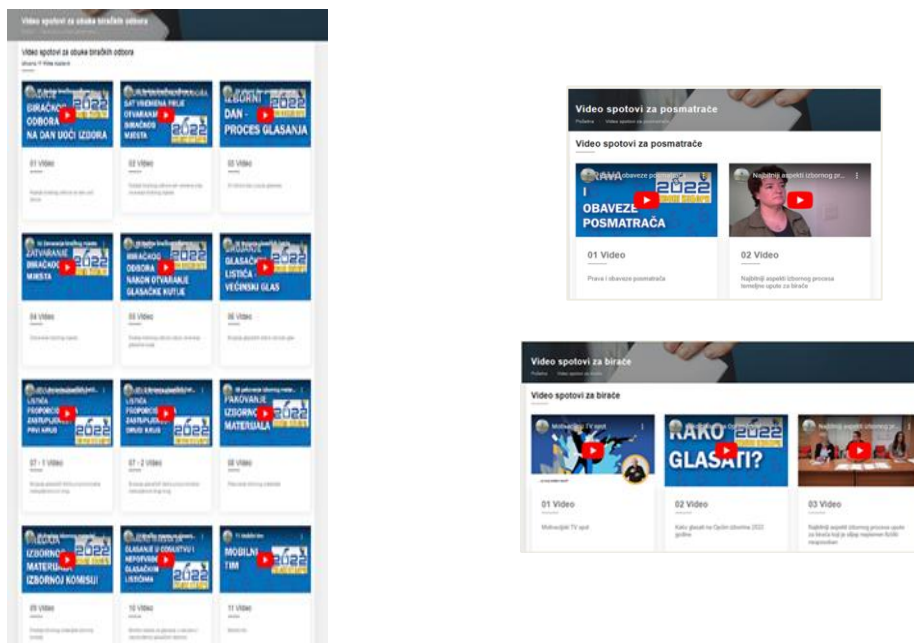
Video spotovi za obuka biračkih odbora

Video spotovi za obuka biračkih odbora

BIRAČKOG ODBORA NA DAN UOČI IZBORA 2022

01 Video

SAT VREMENA PRIJE OTVARANJA BIRAČKOG MJESTA 2022

02 Video

IZBORNI DAN - PROCES GLASANJA 2022

03 Video

ZATVARANJE BIRAČKOG MJESTA 2022

04 Video

BIRAČKOG ODBORA NAKON OTVARANJE GLASAČKE KUTIJE

05 Video

GLASAČKIH LISTIĆA VEĆINSKI GLAS 2022

06 Video

LISTIĆA PROPORCIONALNA ZASTUPLJENOST PRVI KRUG 2022

07 - 1 Video

LISTIĆA PROPORCIONALNA ZASTUPLJENOST DRUGI KRUG 2022

07 - 2 Video

PAKOVANJE IZBORNOG MATERIJALA 2022

08 Video

IZBORNOG MATERIJALA IZBORNOJ KOMISIJI 2022

09 Video

GLASANJE U ODSUSTVU I NEPOTVRĐENIM GLASAČKIM LISTIĆIMA 2022

10 Video

MOBILNI TIM 2022

11 Video

Video spotovi za posmatrače

Početna Video spotovi za posmatrače

Video spotovi za posmatrače

Prava i obaveze posmatrača

PRAVA I OBAVEZE POSMATRAČA 2022

01 Video

Prava i obaveze posmatrača

Najbitniji aspekti izbornog pr...

02 Video

Najbitniji aspekti izbornog procesa temeljne upute za birače

Video spotovi za birače

Početna Video spotovi za birače

Video spotovi za birače

Motivacijski TV spot

01 Video

Motivacijski TV spot

KAKO GLASATI? 2022

02 Video

Kako glasati na Općim izborima 2022 godine

Najbitniji aspekti izbornog pr...

03 Video

Najbitniji aspekti izbornog procesa upute za birače koji je objavila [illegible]